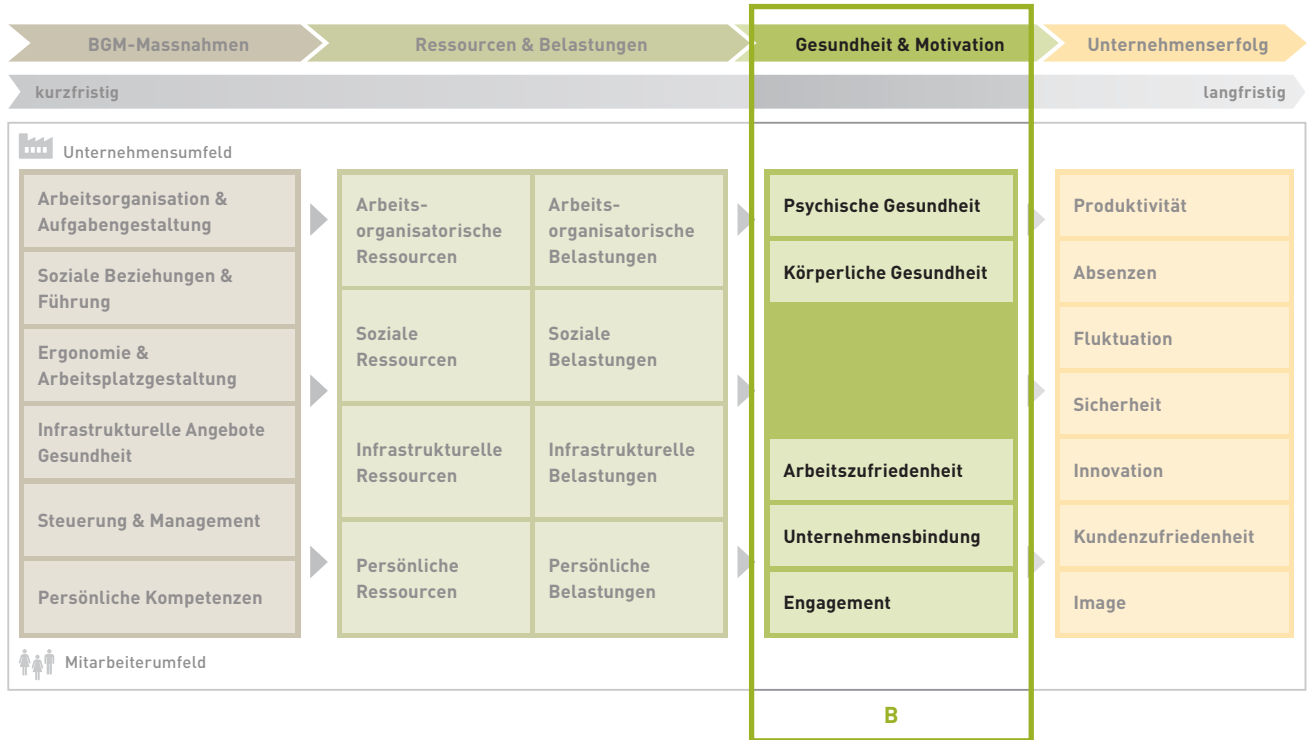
BGM-Massnahmen

Ressourcen & Belastungen

Gesundheit & Motivation

Unternehmenserfolg

kurzfristig

langfristig

Unternehmensumfeld

Arbeitsorganisation & Aufgabengestaltung

Soziale Beziehungen & Führung

Ergonomie & Arbeitsplatzgestaltung

Infrastrukturelle Angebote Gesundheit

Steuerung & Management

Persönliche Kompetenzen

Arbeitsorganisatorische Ressourcen

Arbeitsorganisatorische Belastungen

Soziale Ressourcen

Soziale Belastungen

Infrastrukturelle Ressourcen

Infrastrukturelle Belastungen

Persönliche Ressourcen

Persönliche Belastungen

Psychische Gesundheit

Körperliche Gesundheit

Arbeitszufriedenheit

Unternehmensbindung

Engagement

Produktivität

Absenzen

Fluktuation

Sicherheit

Innovation

Kundenzufriedenheit

Image

Mitarbeiterumfeld

B